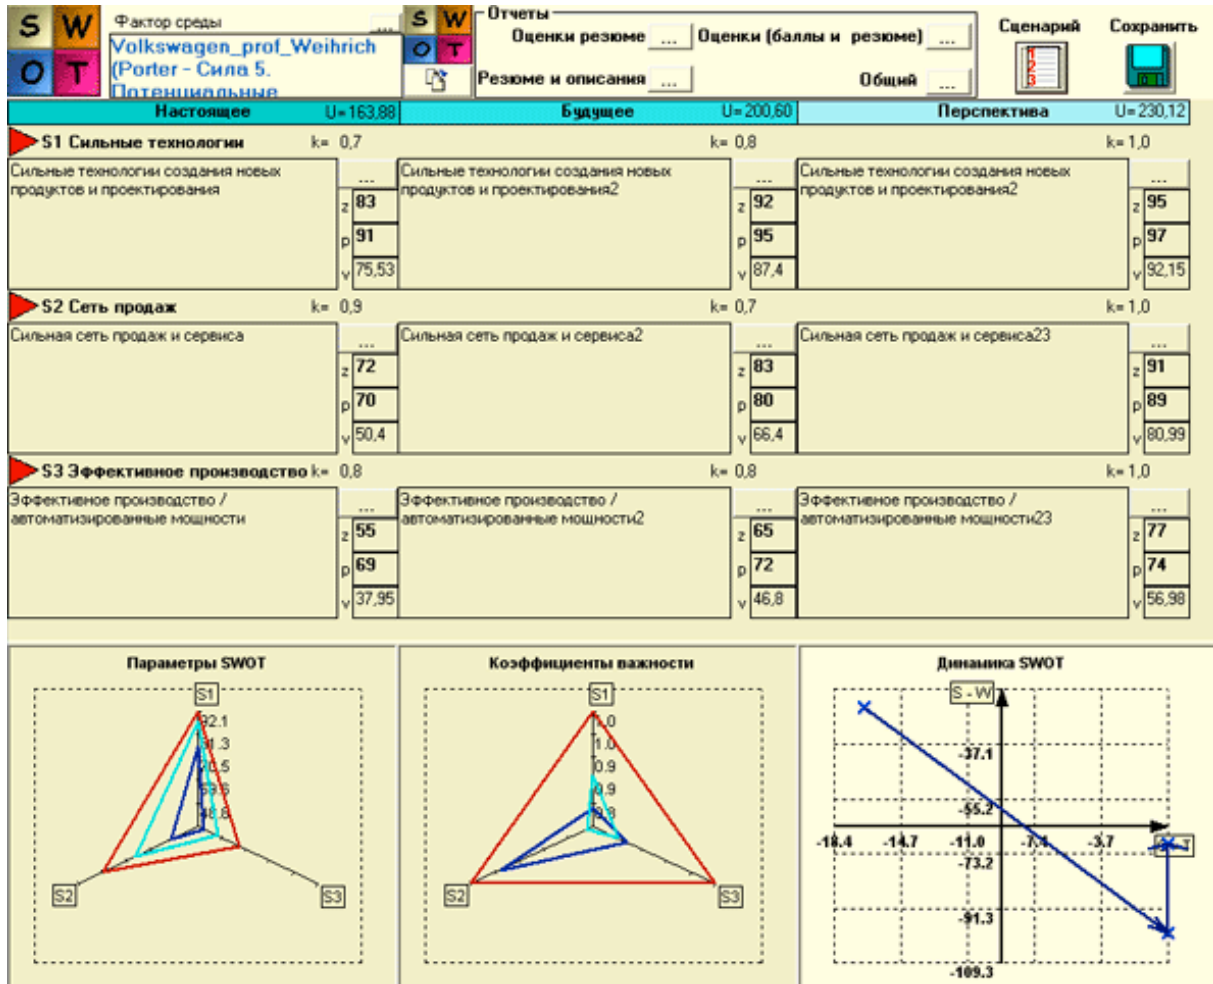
S W
O T

Фактор среды ...
Volkswagen_prof_Weihrich (Porter - Сила 5. Потенциальные

S W
O T

Отчеты
Оценки резюме ...
Оценки (баллы и резюме) ...
Резюме и описания ...
Общий ...

Сценарий
Сохранить

| Настоящее U= 163,88 | Будущее U= 200,60 | Перспектива U= 230,12 |
|---|---|---|

S1 Сильные технологии k= 0,7 | k= 0,8 | k= 1,0

| Сильные технологии создания новых продуктов и проектирования | ... z 83 p 91 v 75,53 | Сильные технологии создания новых продуктов и проектирования2 | ... z 92 p 95 v 87,4 | Сильные технологии создания новых продуктов и проектирования2 | ... z 95 p 97 v 92,15 |
|---|---|---|---|---|---|

S2 Сеть продаж k= 0,9 | k= 0,7 | k= 1,0

| Сильная сеть продаж и сервиса | ... z 72 p 70 v 50,4 | Сильная сеть продаж и сервиса2 | ... z 83 p 80 v 66,4 | Сильная сеть продаж и сервиса23 | ... z 91 p 89 v 80,99 |
|---|---|---|---|---|---|

S3 Эффективное производство k= 0,8 | k= 0,8 | k= 1,0

| Эффективное производство / автоматизированные мощности | ... z 55 p 69 v 37,95 | Эффективное производство / автоматизированные мощности2 | ... z 65 p 72 v 46,8 | Эффективное производство / автоматизированные мощности23 | ... z 77 p 74 v 56,98 |
|---|---|---|---|---|---|

Параметры SWOT
S1
92.1
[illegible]1.3
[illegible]0.5
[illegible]9.6
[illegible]8.8
S2
S3

Коэффициенты важности
S1
1.0
1.0
0.9
0.9
0.8
S2
S3

Динамика SWOT
S - W
-37.1
-55.2
-18.4
-14.7
-11.0
-7.4
-3.7
-73.2
-91.3
-109.3
O - T